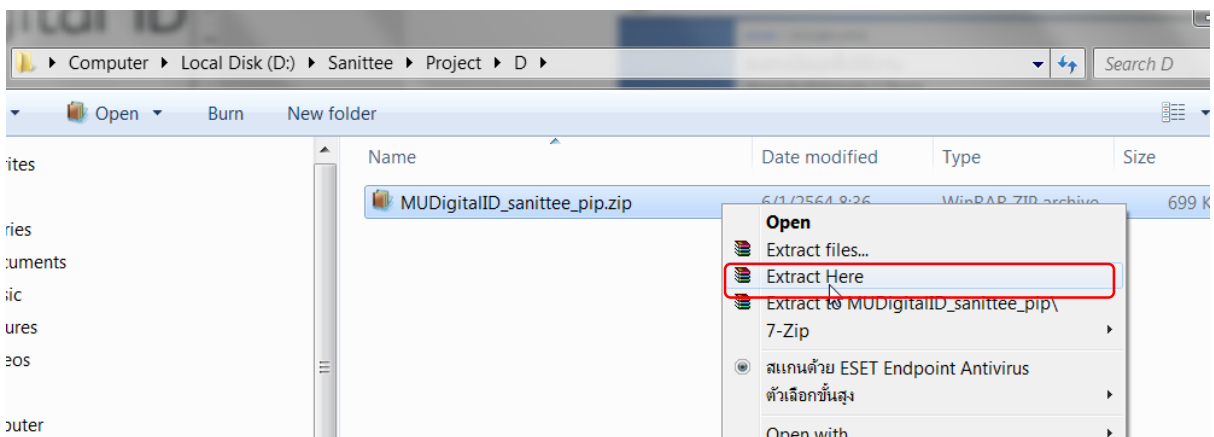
Computer ▸ Local Disk (D:) ▸ Sanittee ▸ Project ▸ D ▸

Search D

Open ▾ Burn New folder

rites

ries
cuments
sic
ures
eos

puter

Name

Date modified

Type

Size

MUDigitalID_sanittee_pip.zip

6/1/2564 8:36

WinRAR ZIP archive

699 K

Open
Extract files...
Extract Here
Extract to MUDigitalID_sanittee_pip\
7-Zip
สแกนด้วย ESET Endpoint Antivirus
ตัวเลือกขั้นสูง
Open with